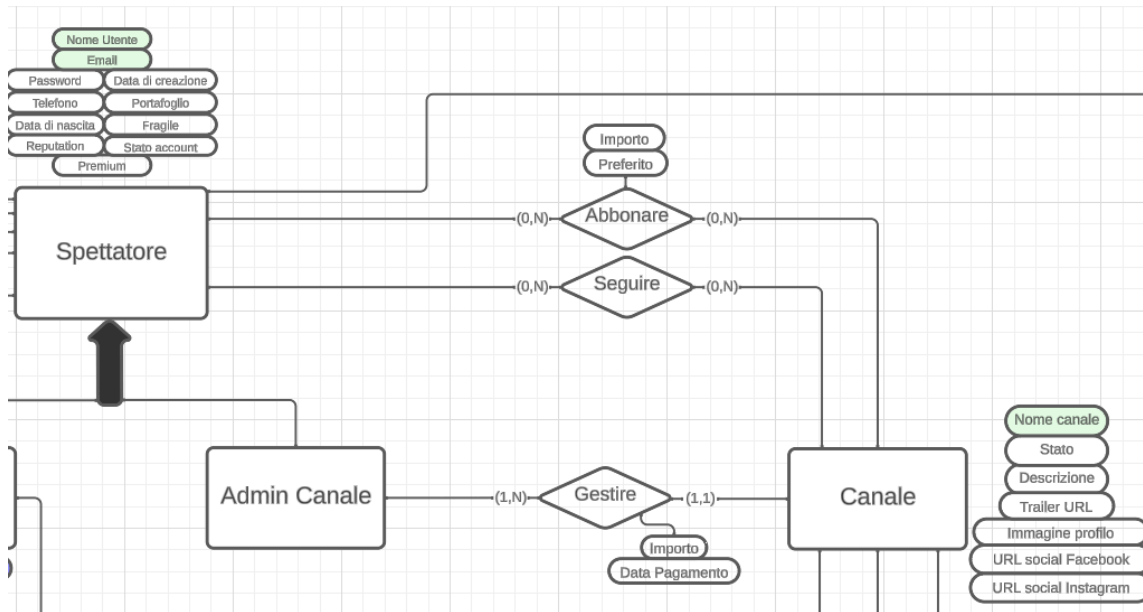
Nome Utente
Email
Password
Data di creazione
Telefono
Portafoglio
Data di nascita
Fragile
Reputation
Stato account
Premium

Spettatore

Importo
Preferito
(0,N)
Abbonare
(0,N)
(0,N)
Seguire
(0,N)

Admin Canale
(1,N)
Gestire
(1,1)
Importo
Data Pagamento

Canale

Nome canale
Stato
Descrizione
Trailer URL
Immagine profilo
URL social Facebook
URL social Instagram